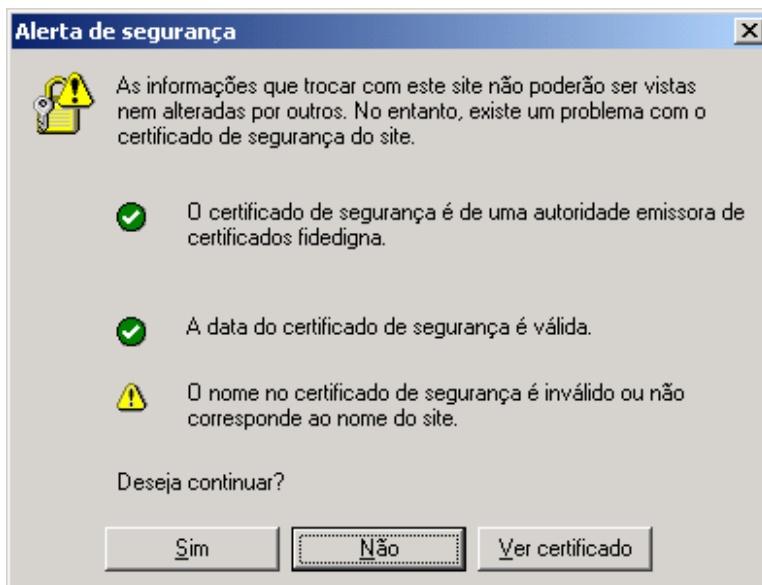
Alerta de segurança

As informações que trocar com este site não poderão ser vistas nem alteradas por outros. No entanto, existe um problema com o certificado de segurança do site.

O certificado de segurança é de uma autoridade emissora de certificados fidedigna.

A data do certificado de segurança é válida.

O nome no certificado de segurança é inválido ou não corresponde ao nome do site.

Deseja continuar?

Sim

Não

Ver certificado